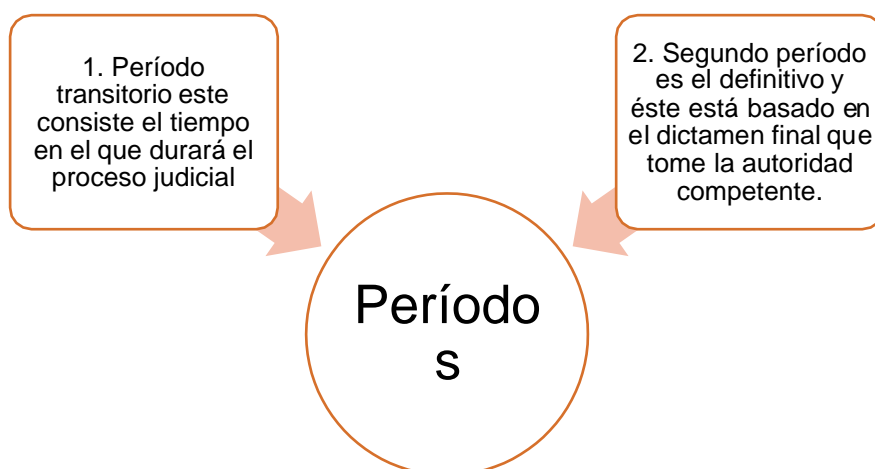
1. Período transitorio este consiste el tiempo en el que durará el proceso judicial

2. Segundo período es el definitivo y éste está basado en el dictamen final que tome la autoridad competente.

Período
s